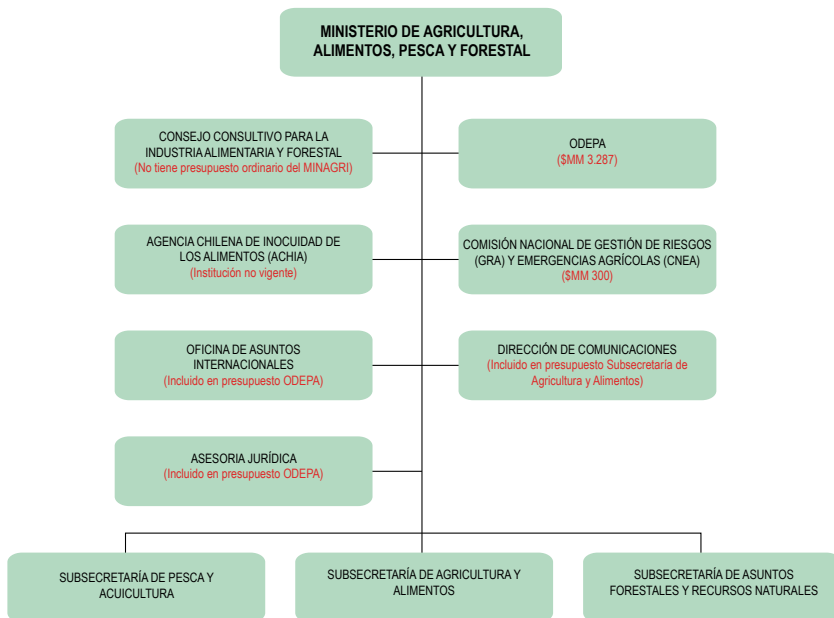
MINISTERIO DE AGRICULTURA, ALIMENTOS, PESCA Y FORESTAL

CONSEJO CONSULTIVO PARA LA INDUSTRIA ALIMENTARIA Y FORESTAL
(No tiene presupuesto ordinario del MINAGRI)

ODEPA
($MM 3.287)

AGENCIA CHILENA DE INOCUIDAD DE LOS ALIMENTOS (ACHIA)
(Institución no vigente)

COMISIÓN NACIONAL DE GESTIÓN DE RIESGOS (GRA) Y EMERGENCIAS AGRÍCOLAS (CNEA)
($MM 300)

OFICINA DE ASUNTOS INTERNACIONALES
(Incluido en presupuesto ODEPA)

DIRECCIÓN DE COMUNICACIONES
(Incluido en presupuesto Subsecretaría de Agricultura y Alimentos)

ASESORIA JURÍDICA
(Incluido en presupuesto ODEPA)

SUBSECRETARÍA DE PESCA Y ACUICULTURA

SUBSECRETARÍA DE AGRICULTURA Y ALIMENTOS

SUBSECRETARÍA DE ASUNTOS FORESTALES Y RECURSOS NATURALES